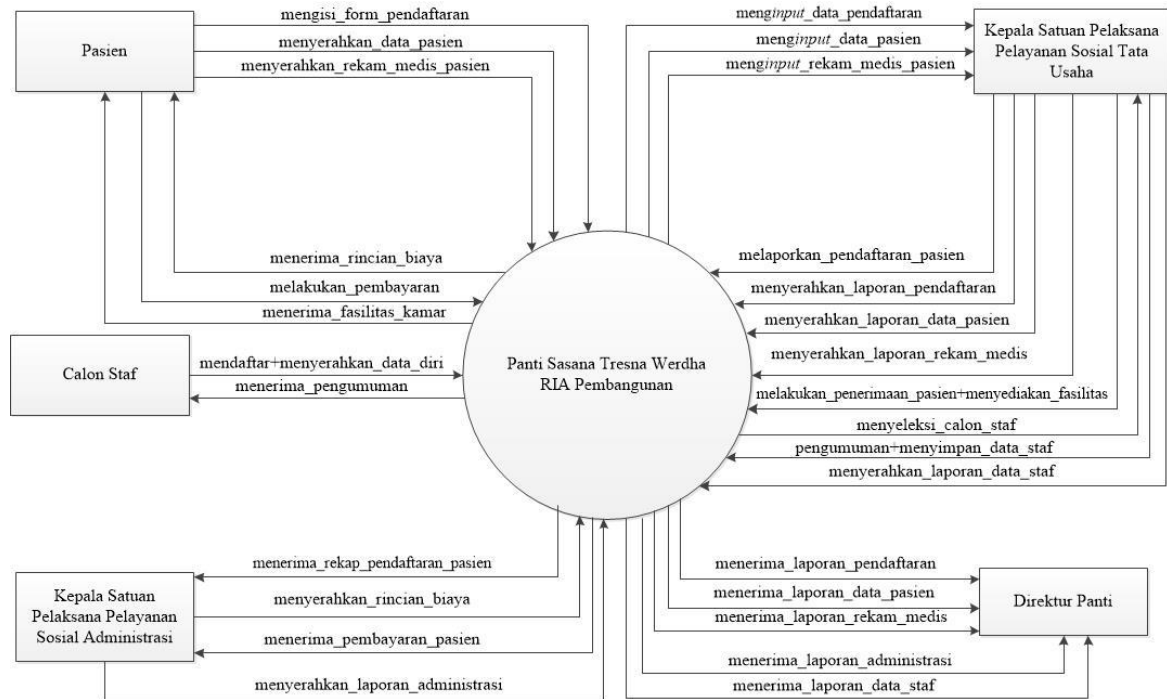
Pasien

mengisi_form_pendaftaran

menyerahkan_data_pasien

menyerahkan_rekam_medis_pasien

menginput_data_pendaftaran

menginput_data_pasien

menginput_rekam_medis_pasien

Kepala Satuan Pelaksana Pelayanan Sosial Tata Usaha

menerima_rincian_biaya

melakukan_pembayaran

menerima_fasilitas_kamar

melaporkan_pendaftaran_pasien

menyerahkan_laporan_pendaftaran

menyerahkan_laporan_data_pasien

menyerahkan_laporan_rekam_medis

melakukan_penerimaan_pasien+menyediakan_fasilitas

Calon Staf

mendaftar+menyerahkan_data_diri

menerima_pengumuman

Panti Sasana Tresna Werdha RIA Pembangunan

menyeleksi_calon_staf

pengumuman+menyimpan_data_staf

menyerahkan_laporan_data_staf

Kepala Satuan Pelaksana Pelayanan Sosial Administrasi

menerima_rekap_pendaftaran_pasien

menyerahkan_rincian_biaya

menerima_pembayaran_pasien

menyerahkan_laporan_administrasi

menerima_laporan_pendaftaran

menerima_laporan_data_pasien

menerima_laporan_rekam_medis

Direktur Panti

menerima_laporan_administrasi

menerima_laporan_data_staf